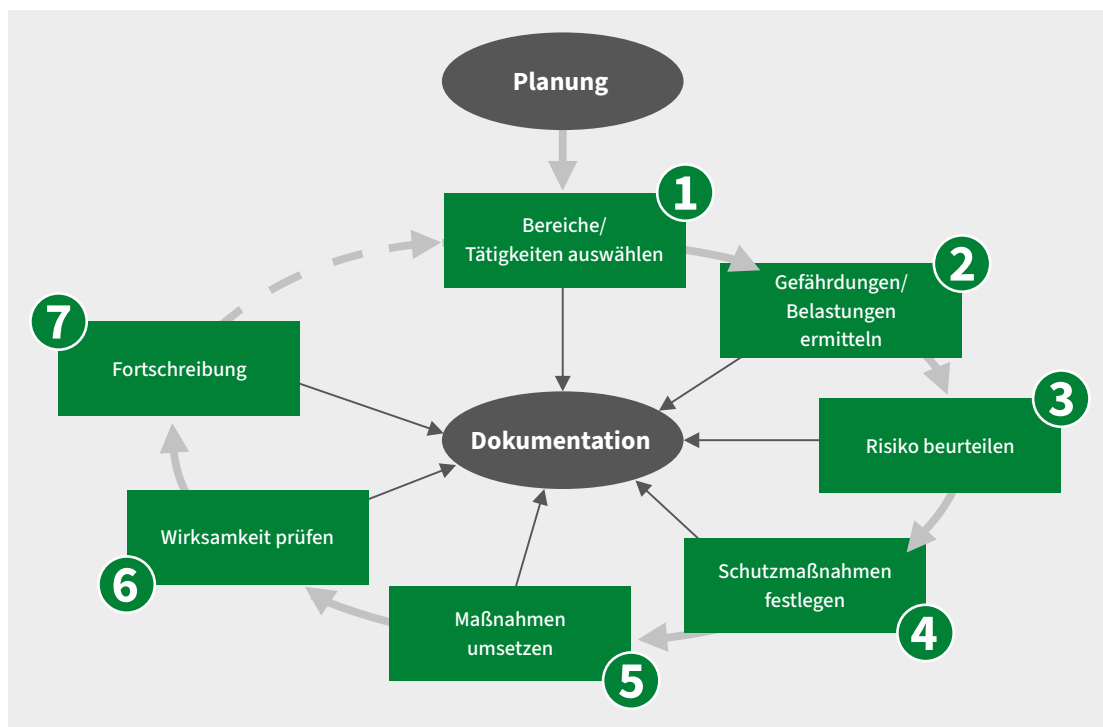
Planung

1
Bereiche/ Tätigkeiten auswählen

2
Gefährdungen/ Belastungen ermitteln

3
Risiko beurteilen

4
Schutzmaßnahmen festlegen

5
Maßnahmen umsetzen

6
Wirksamkeit prüfen

7
Fortschreibung

Dokumentation